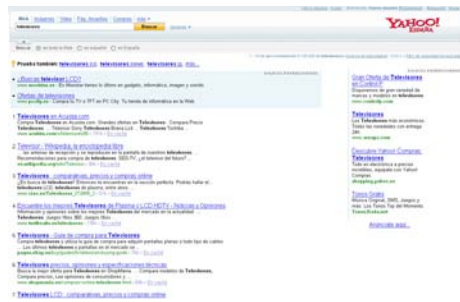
YAHOO! ESPAÑA

Web Imágenes Vídeo Directorio Noticias

televisores

Buscar

Prueba también: televisores lcd, televisores, televisores plasma, más...

¿Buscas televisor LCD?

Ofertas de televisores

1. Televisores en Acuista.com

2. Televisor - Wikipedia, la enciclopedia libre

3. Televisores - comparativas, precios y compra online

4. Encuentra los mejores Televisores de Plasma y LCD HDTV - Noticias y Opiniones

5. Televisores - Guía de compra para Televisores

6. Televisores precios, opiniones y especificaciones técnicas

7. Televisores LCD - comparativas, precios y compra online

Gran Oferta de Televisores en Conforama

Televisores

Descubre Yahoo! Compras: Televisores

Todos Gratis

Anúnciate aquí